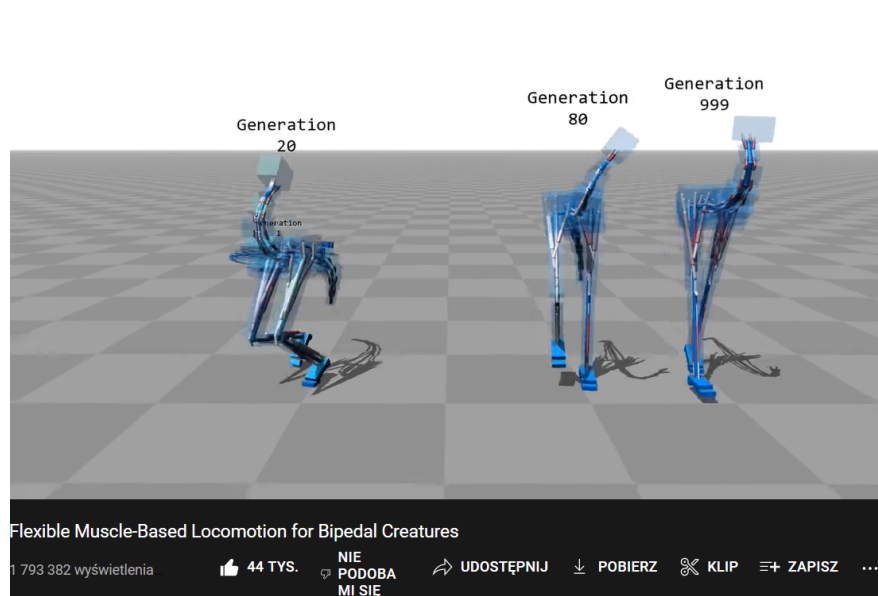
Generation
20

Generation
1

Generation
80

Generation
999

Flexible Muscle-Based Locomotion for Bipedal Creatures

1 793 382 wyświetlenia

44 TYS.

NIE PODOBA MI SIE

UDOSTĘPNIJ

POBIERZ

KLIP

ZAPISZ

...